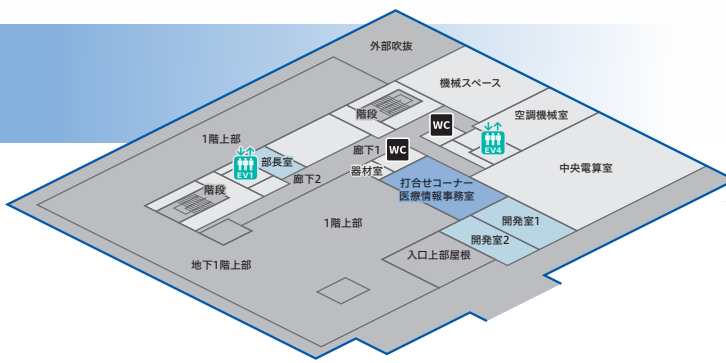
外部吹抜

機械スペース

階段

WC

空調機械室

EV4

1階上部

WC

廊下1

中央電算室

EV1

部長室

器材室

廊下2

打合せコーナー
医療情報事務室

階段

1階上部

開発室1

開発室2

入口上部屋根

地下1階上部